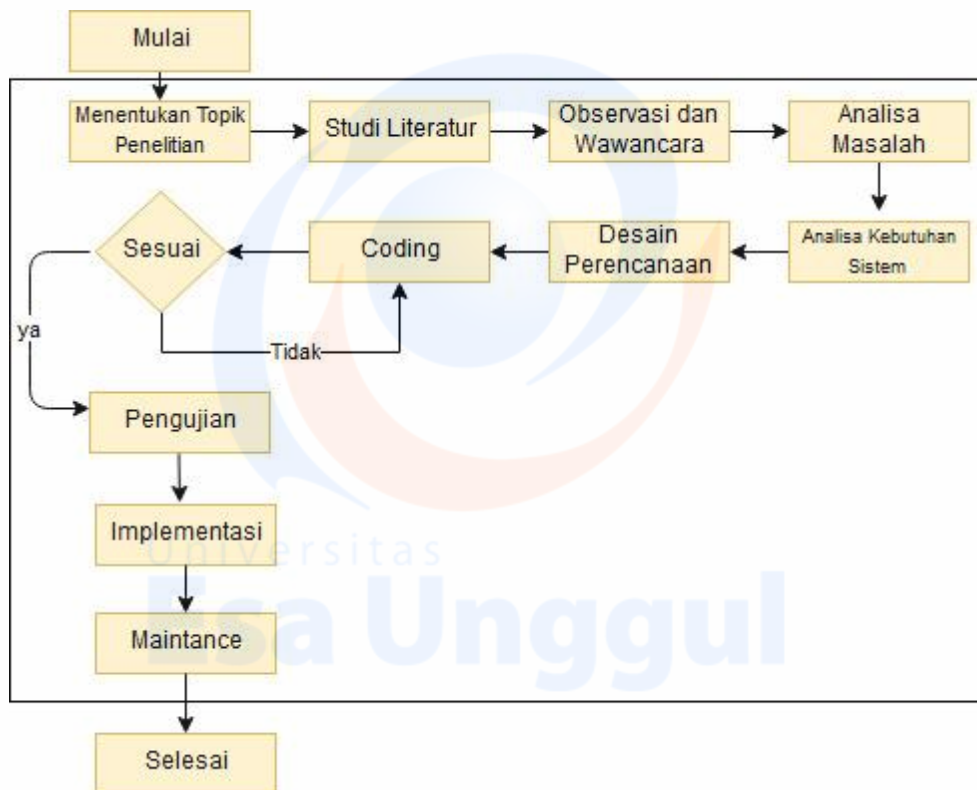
Mulai

Menentukan Topik Penelitian

Studi Literatur

Observasi dan Wawancara

Analisa Masalah

Analisa Kebutuhan Sistem

Desain Perencanaan

Coding

Sesuai

Tidak

ya

Pengujian

Implementasi

Maintance

Selesai

Universitas
Esa Unggul